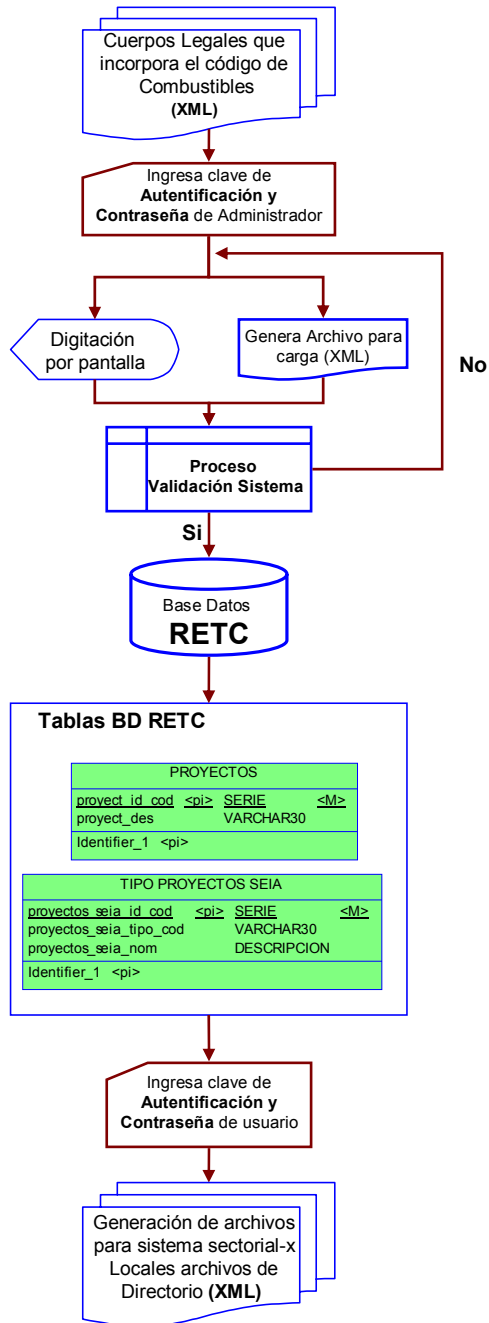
Cuerpos Legales que incorpora el código de Combustibles **(XML)**

Ingresa clave de **Autentificación y Contraseña** de Administrador

Digitación por pantalla

Genera Archivo para carga (XML)

No

**Proceso Validación Sistema**

**Si**

Base Datos **RETC**

**Tablas BD RETC**

PROYECTOS

| | | | |
|---|---|---|---|
| proyect_id_cod | <pi> | SERIE | <M> |
| proyect_des | | VARCHAR30 | |
| Identifier_1 | <pi> | | |

TIPO PROYECTOS SEIA

| | | | |
|---|---|---|---|
| proyectos_seia_id_cod | <pi> | SERIE | <M> |
| proyectos_seia_tipo_cod | | VARCHAR30 | |
| proyectos_seia_nom | | DESCRIPCION | |
| Identifier_1 | <pi> | | |

Ingresa clave de **Autentificación y Contraseña** de usuario

Generación de archivos para sistema sectorial-x Locales archivos de Directorio **(XML)**